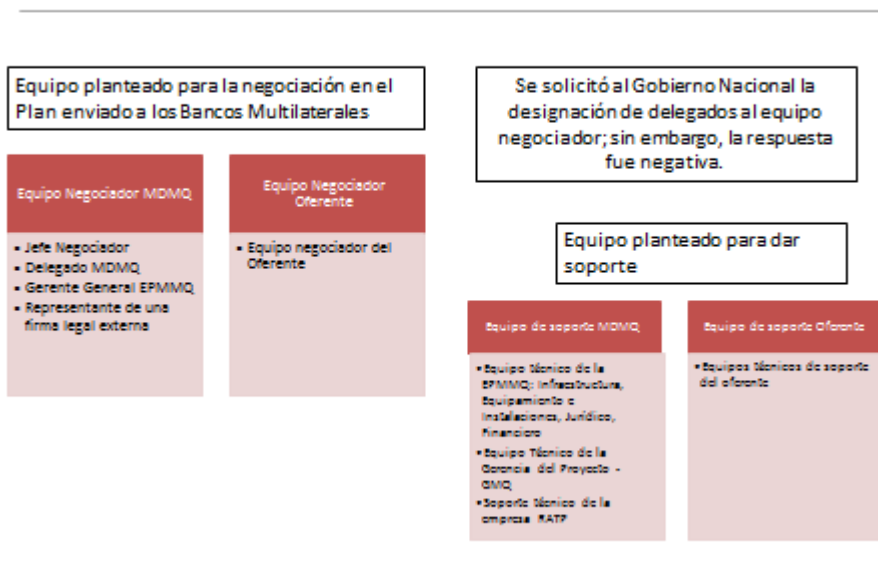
Equipo planteado para la negociación en el Plan enviado a los Bancos Multilaterales

Equipo Negociador MDMQ

- Jefe Negociador
- Delegado MDMQ
- Gerente General EPMMQ
- Representante de una firma legal externa

Equipo Negociador Oferente

- Equipo negociador del Oferente

Se solicitó al Gobierno Nacional la designación de delegados al equipo negociador; sin embargo, la respuesta fue negativa.

Equipo planteado para dar soporte

Equipo de soporte MDMQ

- Equipo técnico de la EPMMQ: Infraestructura, Equipamiento e Instalaciones, Jurídico, Financiero
- Equipo Técnico de la Gerencia del Proyecto - GMQ
- Soporte técnico de la empresa RATP

Equipo de soporte Oferente

- Equipos técnicos de soporte del oferente